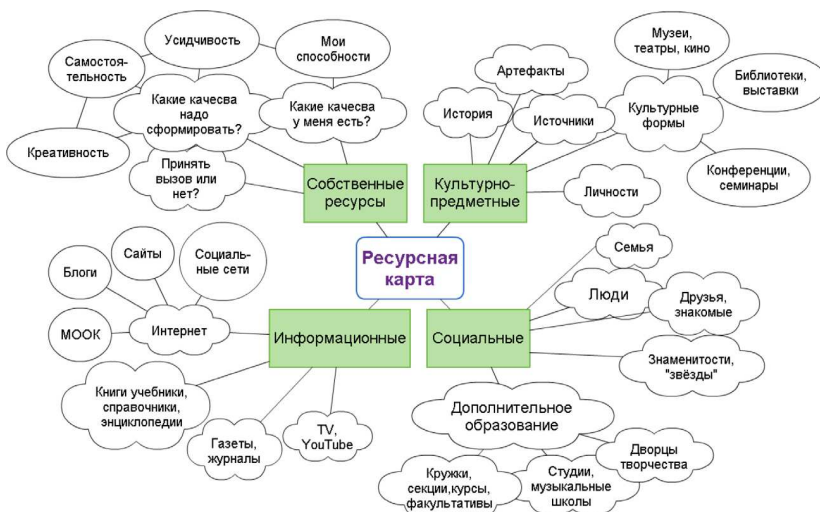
Ресурсная карта

Собственные ресурсы

Какие качесва надо сформировать?

Самостоятельность

Усидчивость

Креативность

Мои способности

Какие качесва у меня есть?

Принять вызов или нет?

Культурно-предметные

История

Артефакты

Источники

Культурные формы

Музеи, театры, кино

Библиотеки, выставки

Конференции, семинары

Личности

Информационные

Интернет

Блоги

Сайты

Социальные сети

MOOK

Книги учебники, справочники, энциклопедии

Газеты, журналы

TV, YouTube

Социальные

Семья

Люди

Друзья, знакомые

Знаменитости, "звёзды"

Дополнительное образование

Кружки, секции,курсы, факультативы

Студии, музыкальные школы

Дворцы творчества